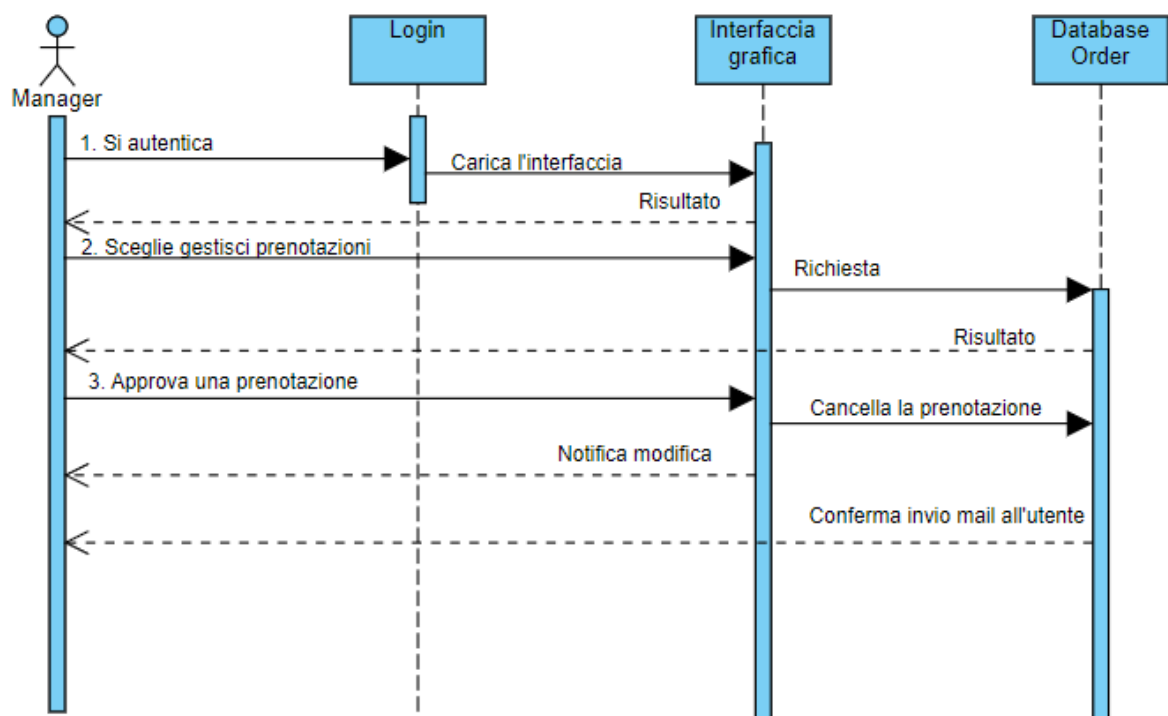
Manager

Login

Interfaccia grafica

Database Order

1. Si autentica

Carica l'interfaccia

Risultato

2. Sceglie gestisci prenotazioni

Richiesta

Risultato

3. Approva una prenotazione

Cancella la prenotazione

Notifica modifica

Conferma invio mail all'utente